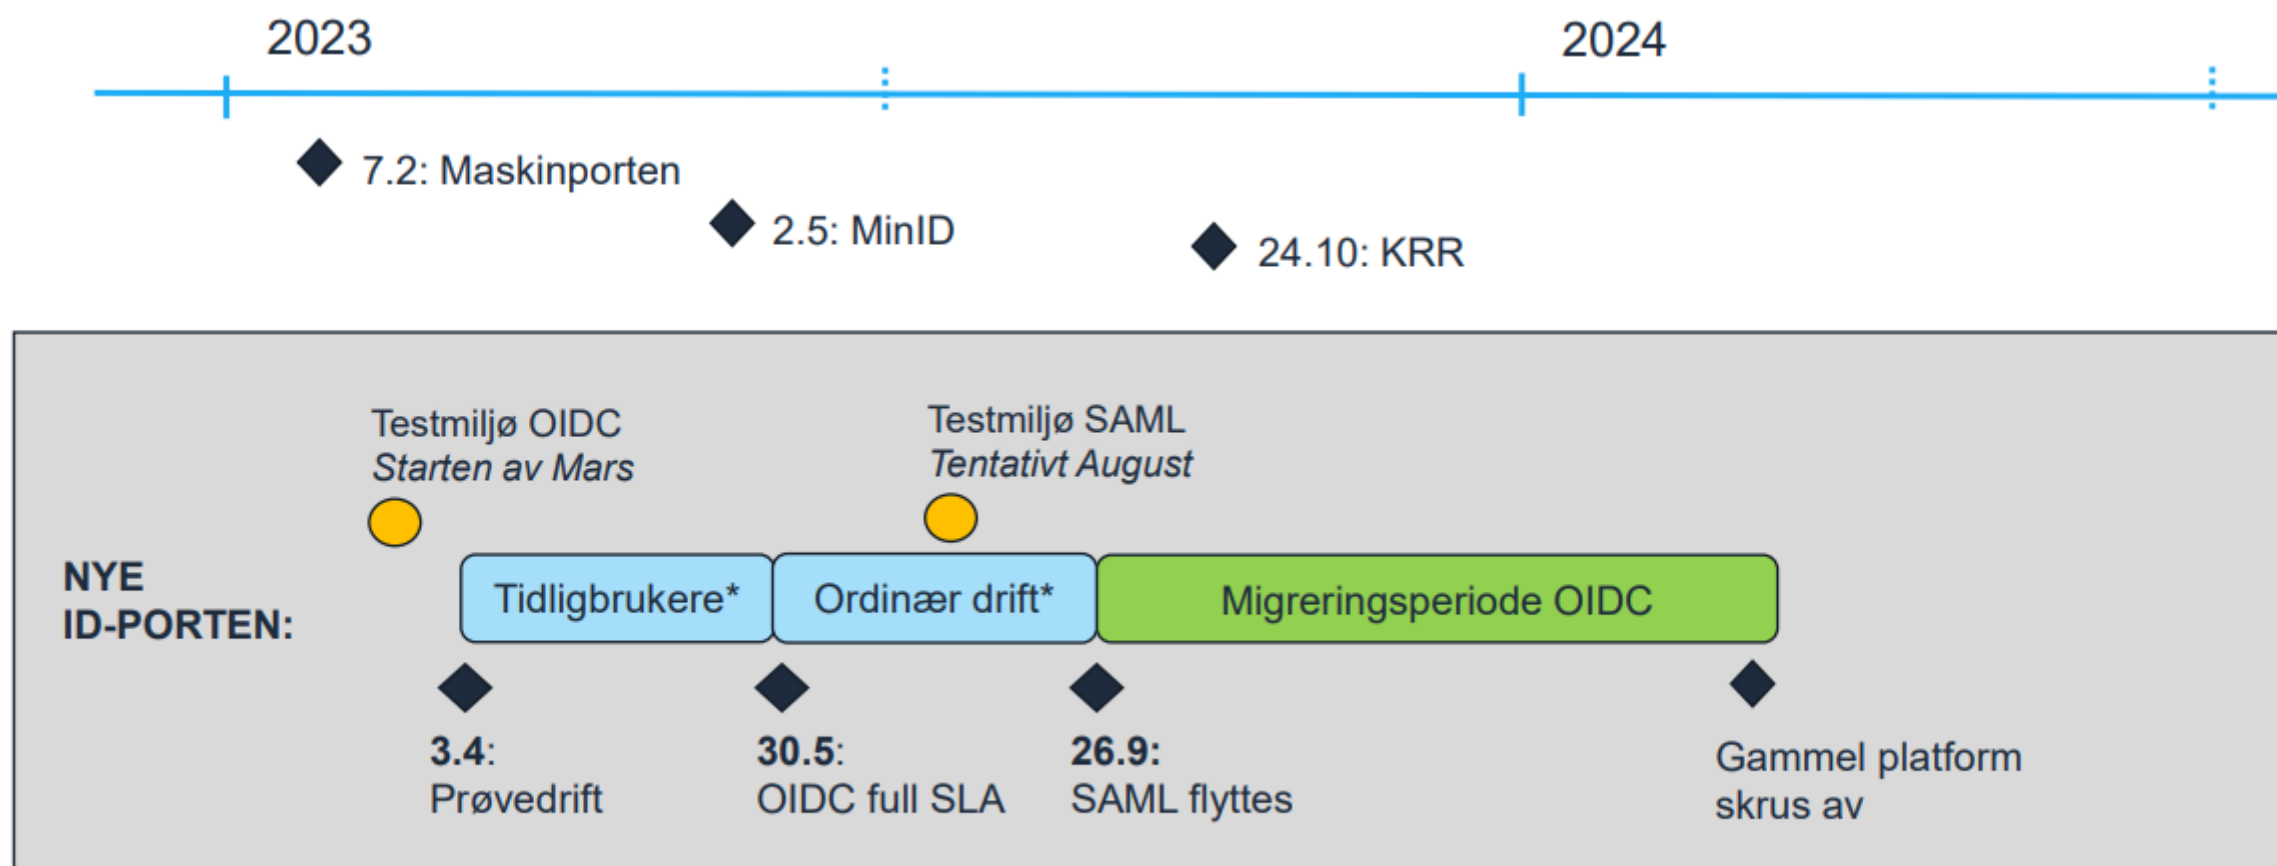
2023

2024

7.2: Maskinporten

2.5: MinID

24.10: KRR

Testmiljø OIDC
*Starten av Mars*

Testmiljø SAML
*Tentativt August*

**NYE ID-PORTEN:**

Tidligbrukere*

Ordinær drift*

Migreringsperiode OIDC

**3.4**: Prøvedrift

**30.5**: OIDC full SLA

**26.9:** SAML flyttes

Gammel platform skrus av